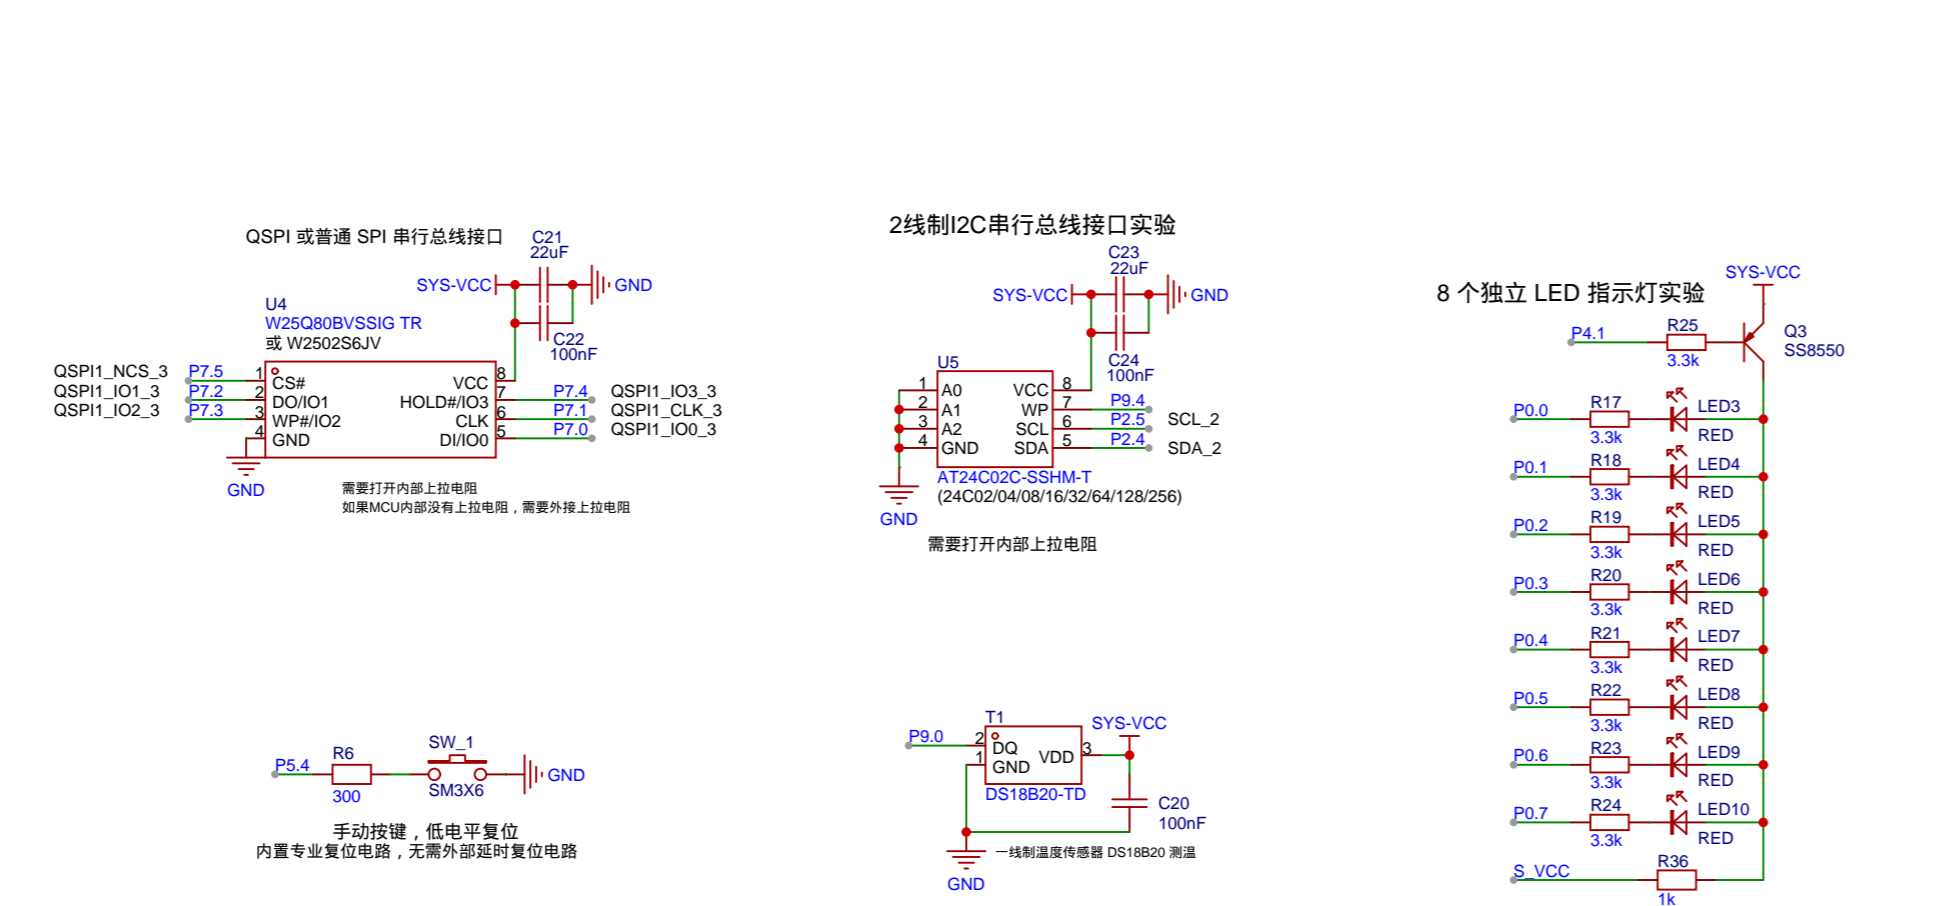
QSPI 或普通 SPI 串行总线接口

C21
22uF
SYS-VCC
GND
C22
100nF
U4
W25Q80BVSSIG TR
或 W2502S6JV
QSPI1_NCS_3
QSPI1_IO1_3
QSPI1_IO2_3
P7.5
P7.2
P7.3
1
2
3
4
CS#
DO/IO1
WP#/IO2
GND
VCC
HOLD#/IO3
CLK
DI/IO0
8
7
6
5
P7.4
P7.1
P7.0
QSPI1_IO3_3
QSPI1_CLK_3
QSPI1_IO0_3
GND
需要打开内部上拉电阻
如果MCU内部没有上拉电阻，需要外接上拉电阻

2线制I2C串行总线接口实验

C23
22uF
SYS-VCC
GND
C24
100nF
U5
1
2
3
4
A0
A1
A2
GND
VCC
WP
SCL
SDA
8
7
6
5
P9.4
P2.5
P2.4
SCL_2
SDA_2
GND
AT24C02C-SSHM-T
(24C02/04/08/16/32/64/128/256)
需要打开内部上拉电阻

8 个独立 LED 指示灯实验

SYS-VCC
P4.1
R25
3.3k
Q3
SS8550
P0.0
R17
3.3k
LED3
RED
P0.1
R18
3.3k
LED4
RED
P0.2
R19
3.3k
LED5
RED
P0.3
R20
3.3k
LED6
RED
P0.4
R21
3.3k
LED7
RED
P0.5
R22
3.3k
LED8
RED
P0.6
R23
3.3k
LED9
RED
P0.7
R24
3.3k
LED10
RED
S_VCC
R36
1k

P5.4
R6
300
SW_1
SM3X6
GND
手动按键，低电平复位
内置专业复位电路，无需外部延时复位电路

T1
P9.0
2
1
DQ
GND
VDD
3
SYS-VCC
DS18B20-TD
C20
100nF
GND
一线制温度传感器 DS18B20 测温